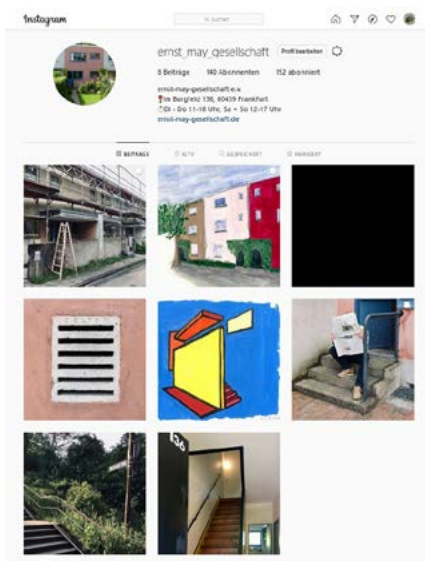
Instagram

Suchen

ernst_may_gesellschaft Profil bearbeiten

8 Beiträge 140 Abonnenten 152 abonniert

ernst-may-gesellschaft e.V.
📍Im Burgfeld 136, 60439 Frankfurt
🕐Di - Do 11-18 Uhr, Sa + So 12-17 Uhr
ernst-may-gesellschaft.de

BEITRÄGE IGTV GESPEICHERT MARKIERT

136